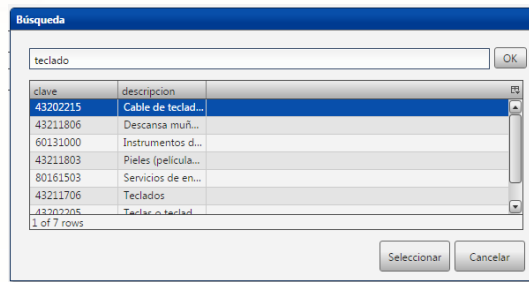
Búsqueda

teclado

OK

| clave | descripcion |
|---|---|
| 43202215 | Cable de teclad... |
| 43211806 | Descansa muñ... |
| 60131000 | Instrumentos d... |
| 43211803 | Pieles (película... |
| 80161503 | Servicios de en... |
| 43211706 | Teclados |
| 43202205 | Teclas o teclad... |

1 of 7 rows

Seleccionar

Cancelar